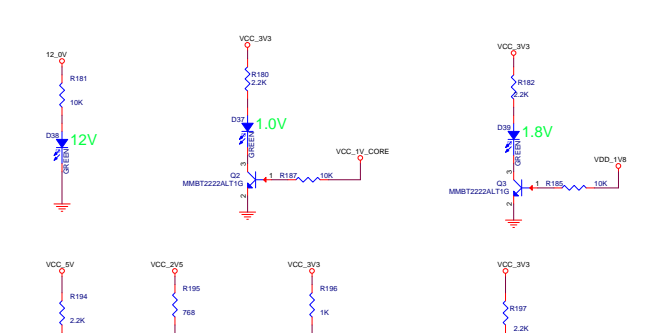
12_0V

R181

10K

D38

12V

GREEN

VCC_3V3

R180
2.2K

D37

1.0V

GREEN

3

Q2
MMBT2222ALT1G

1

R187

10K

VCC_1V_CORE

2

VCC_3V3

R182

2.2K

D39

1.8V

GREEN

3

Q3
MMBT2222ALT1G

1

R185

10K

VDD_1V8

2

VCC_5V

R194

2.2K

VCC_2V5

R195

768

VCC_3V3

R196

1K

VCC_3V3

R197

2.2K